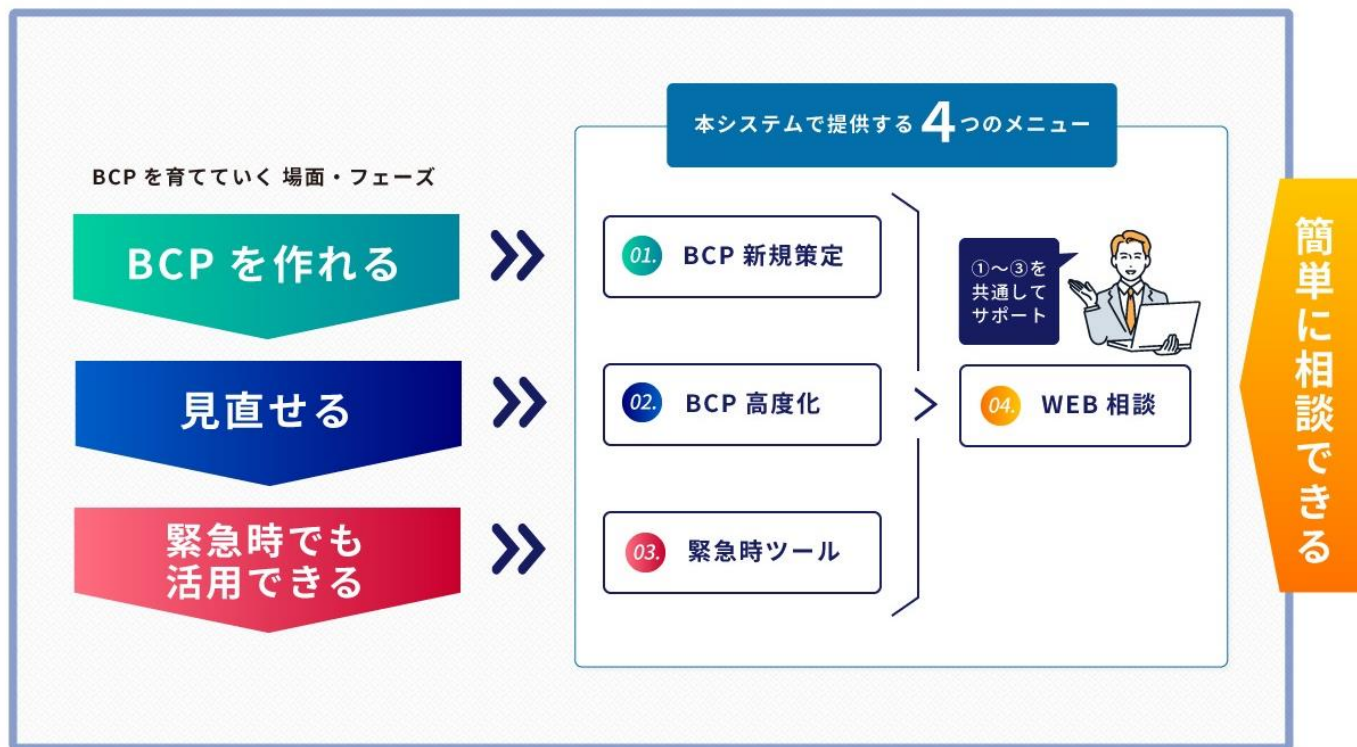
BCP を育てていく 場面・フェーズ

BCP を作れる

見直せる

緊急時でも活用できる

本システムで提供する 4 つのメニュー

01. BCP 新規策定

02. BCP 高度化

03. 緊急時ツール

①〜③を共通してサポート

04. WEB 相談

簡単に相談できる